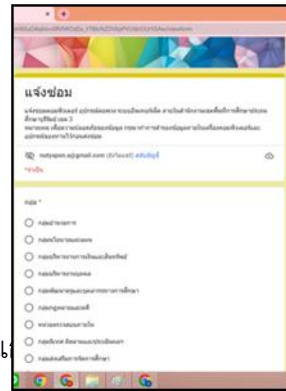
แจ้งซ่อม

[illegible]

nutyapan.a@gmail.com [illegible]

*จำเป็น

กลุ่ม *

กลุ่มอำนวยการ

กลุ่มนโยบายและแผน

กลุ่มบริหารงานการเงินและสินทรัพย์

กลุ่มบริหารงานบุคคล

กลุ่มพัฒนาครูและบุคลากรทางการศึกษา

กลุ่มกฎหมายและคดี

หน่วยตรวจสอบภายใน

กลุ่มนิเทศ ติดตามและประเมินผล

กลุ่มส่งเสริมการจัดการศึกษา